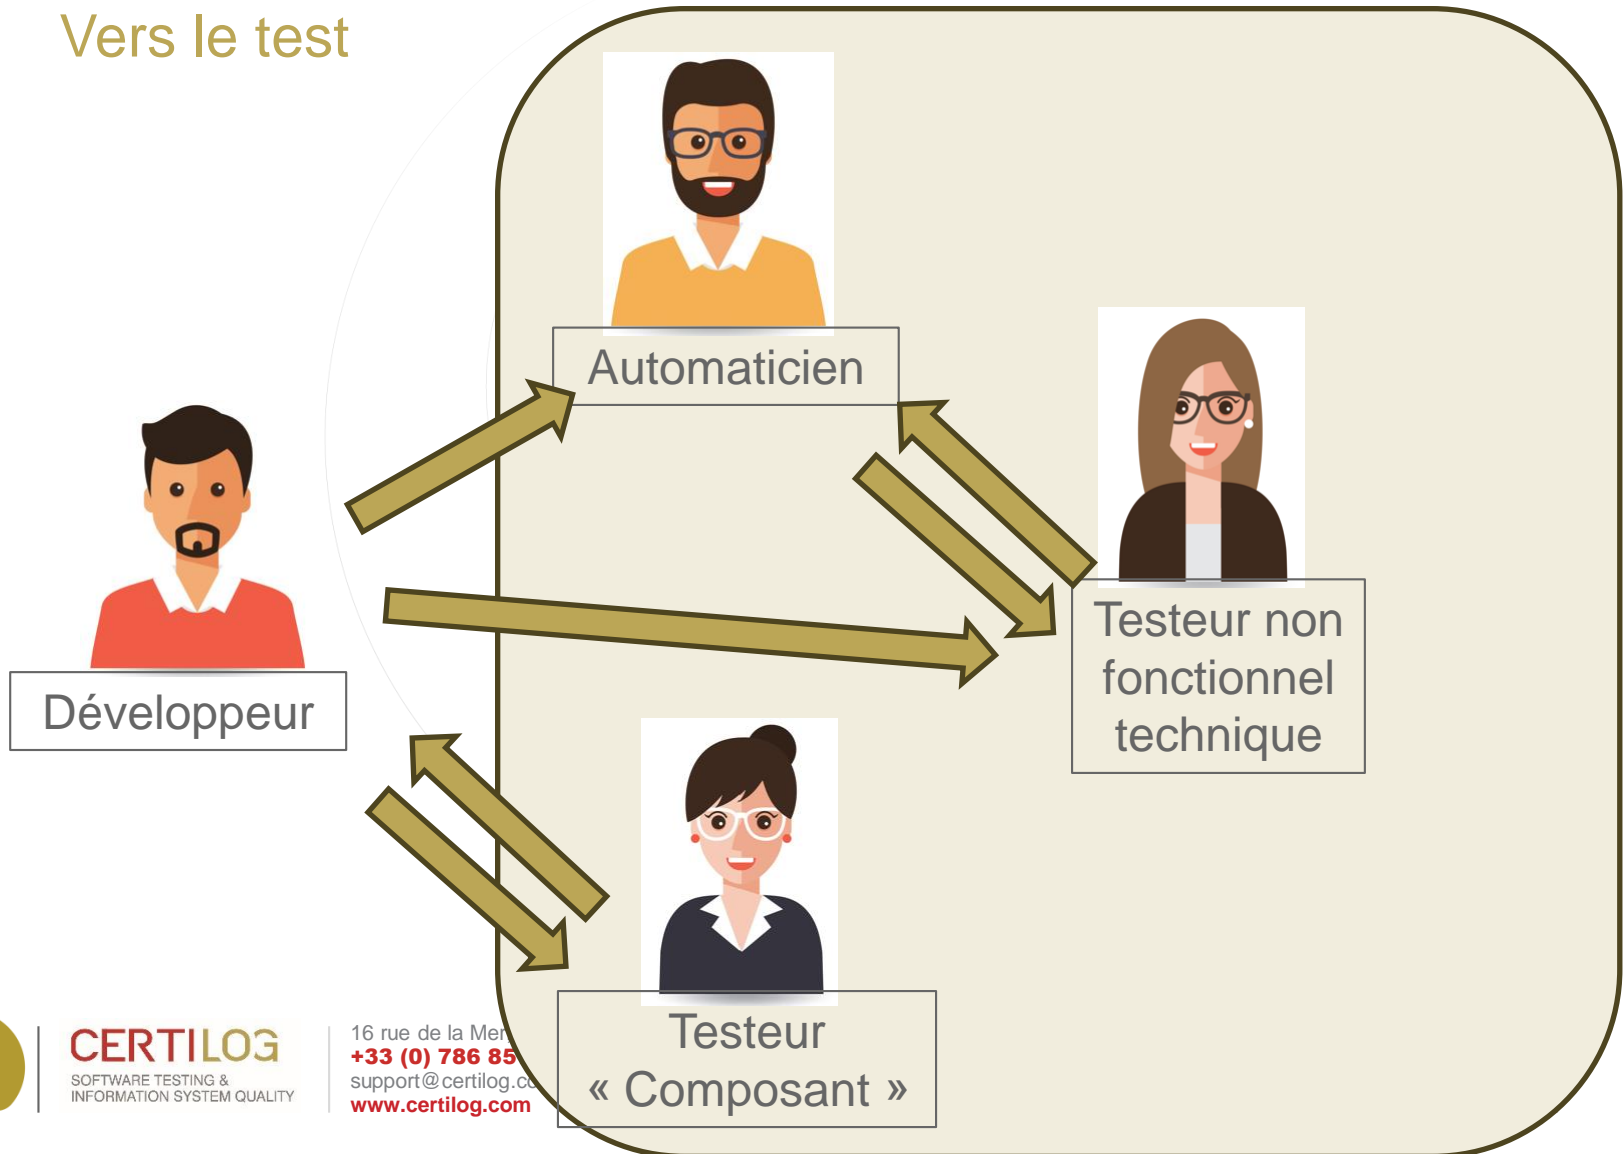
Vers le test

Automaticien

Testeur non fonctionnel technique

Développeur

Testeur « Composant »

CERTILOG
SOFTWARE TESTING & INFORMATION SYSTEM QUALITY

16 rue de la Mer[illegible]
+33 (0) 786 85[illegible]
support@certilog.c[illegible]
www.certilog.com